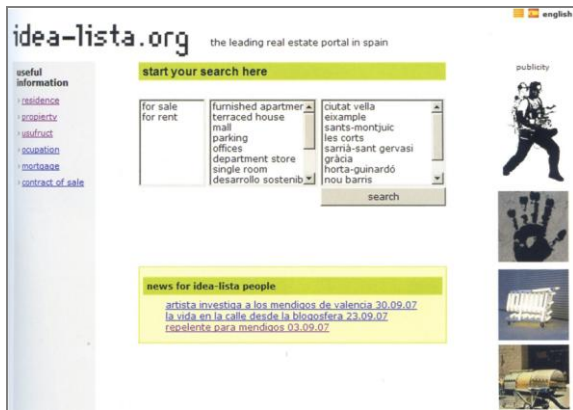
english

idea-lista.org the leading real estate portal in spain

useful information

residence
propierty
usufruct
ocupation
mortgage
contract of sale

start your search here

for sale
for rent

furnished apartmer
terraced house
mall
parking
offices
department store
single room
desarrollo sostenib

ciutat vella
eixample
sants-montjuic
les corts
sarrià-sant gervasi
gràcia
horta-guinardó
nou barris

search

publicity

news for idea-lista people

artista investiga a los mendigos de valencia 30.09.07
la vida en la calle desde la blogosfera 23.09.07
repelente para mendigos 03.09.07